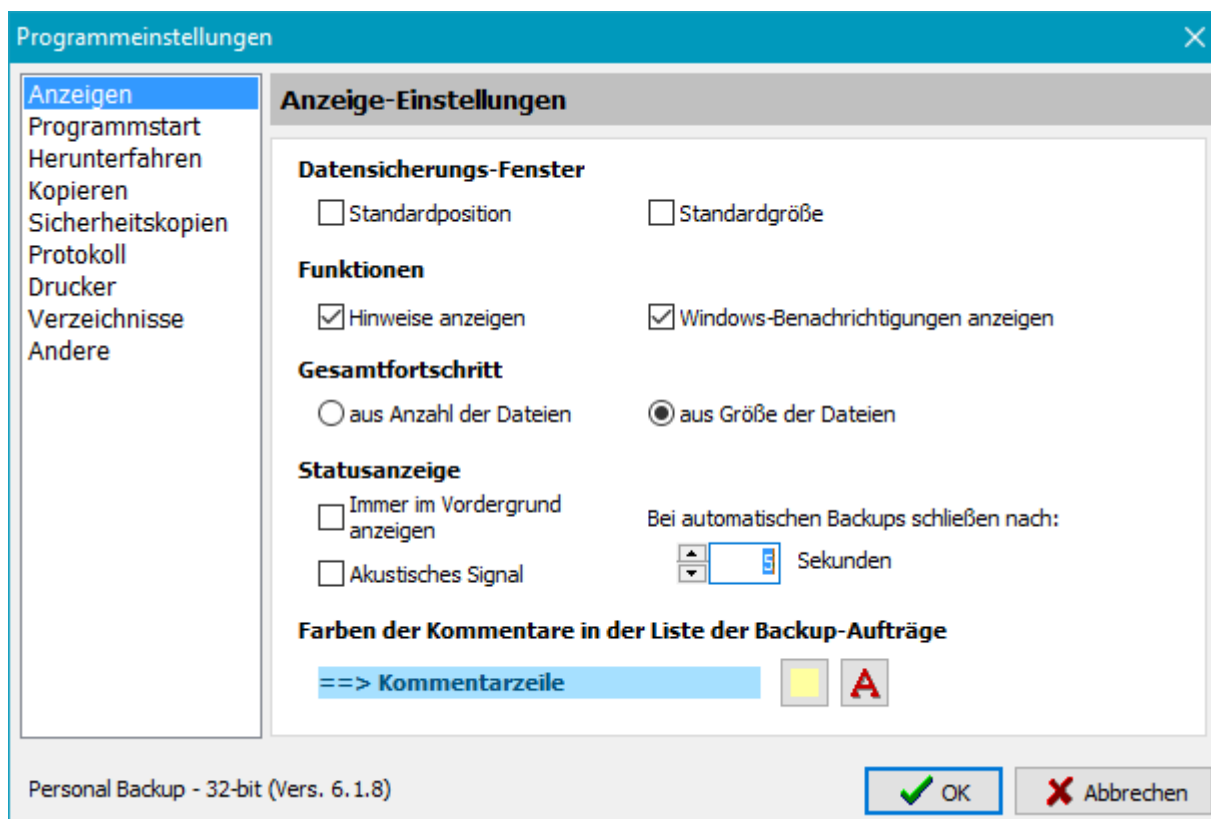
Programmeinstellungen

Anzeigen
Programmstart
Herunterfahren
Kopieren
Sicherheitskopien
Protokoll
Drucker
Verzeichnisse
Andere

Anzeige-Einstellungen

Datensicherungs-Fenster

Standardposition

Standardgröße

Funktionen

Hinweise anzeigen

Windows-Benachrichtigungen anzeigen

Gesamtfortschritt

aus Anzahl der Dateien

aus Größe der Dateien

Statusanzeige

Immer im Vordergrund anzeigen

Bei automatischen Backups schließen nach:

5 Sekunden

Akustisches Signal

Farben der Kommentare in der Liste der Backup-Aufträge

==> Kommentarzeile

A

Personal Backup - 32-bit (Vers. 6.1.8)

OK

Abbrechen